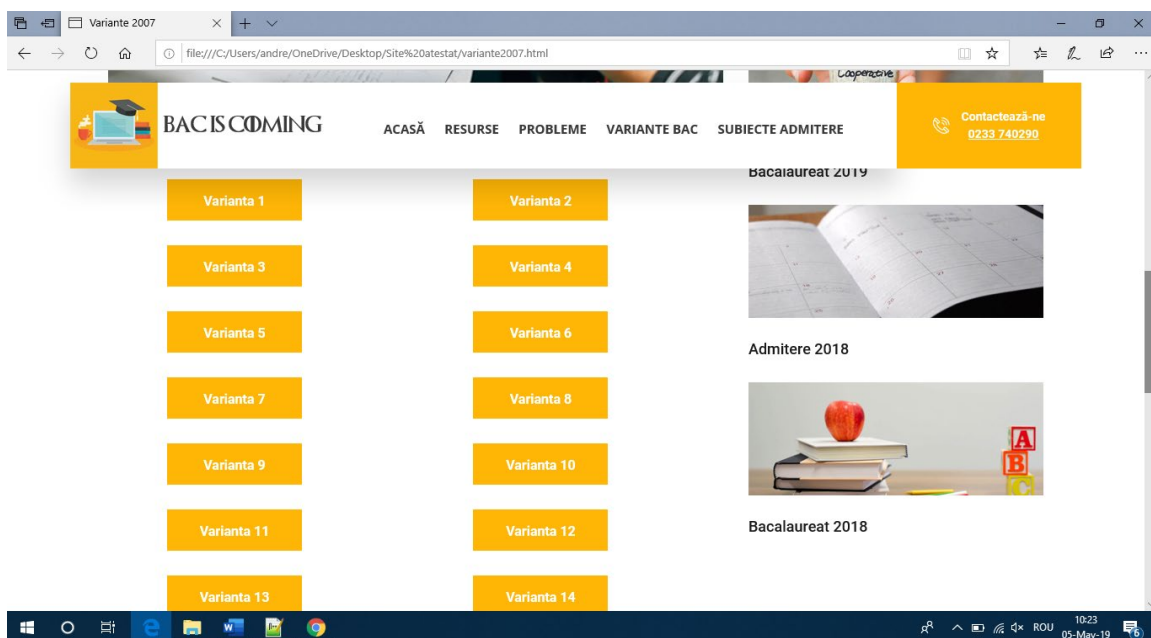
Variante 2007

file:///C:/Users/andre/OneDrive/Desktop/Site%20atestat/variante2007.html

BAC IS COMING

ACASĂ RESURSE PROBLEME VARIANTE BAC SUBIECTE ADMITERE

Contactează-ne
0233 740290

Varianta 1
Varianta 2
Varianta 3
Varianta 4
Varianta 5
Varianta 6
Varianta 7
Varianta 8
Varianta 9
Varianta 10
Varianta 11
Varianta 12
Varianta 13
Varianta 14

Bacalaureat 2019

Admitere 2018

A
B
C

Bacalaureat 2018

ROU 10:23 05-May-19